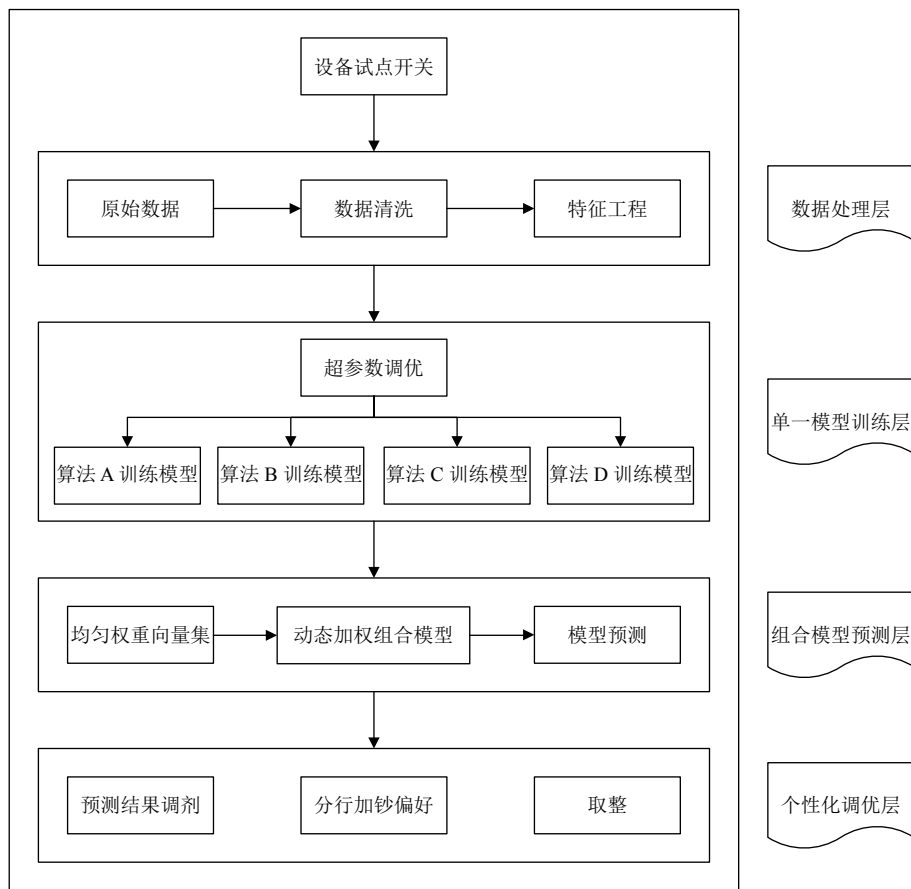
设备试点开关

原始数据

数据清洗

特征工程

数据处理层

超参数调优

算法 A 训练模型

算法 B 训练模型

算法 C 训练模型

算法 D 训练模型

单一模型训练层

均匀权重向量集

动态加权组合模型

模型预测

组合模型预测层

预测结果调剂

分行加钞偏好

取整

个性化调优层